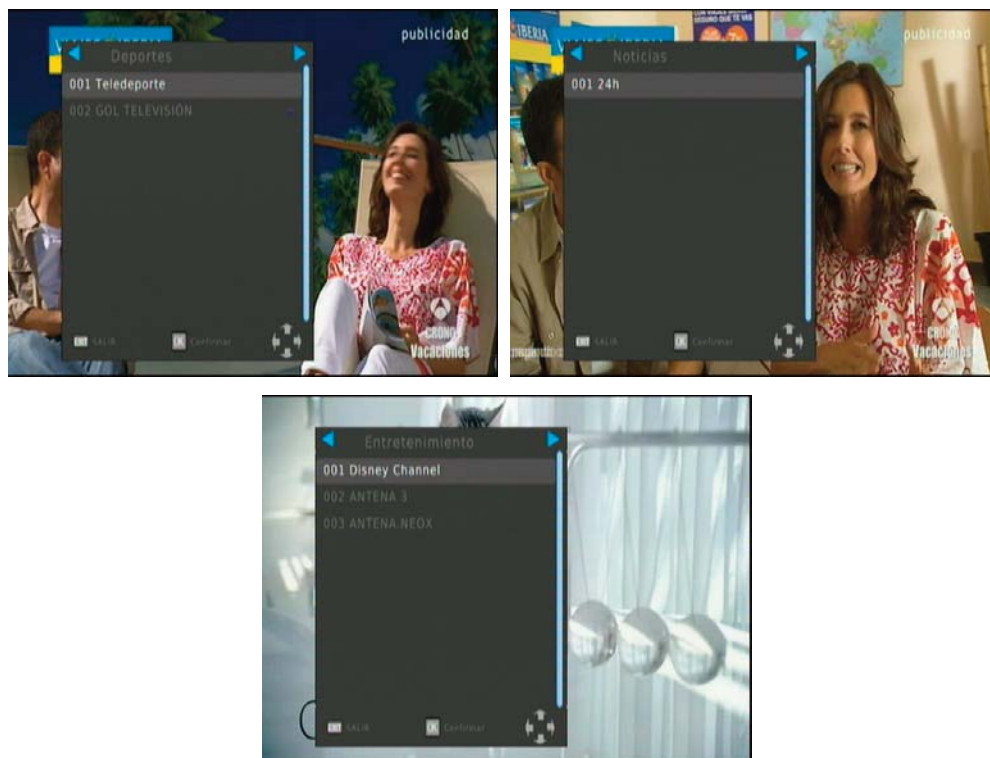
publicidad

Deportes

001 Teledeporte

002 GOL TELEVISIÓN

EXIT SALIR

OK Confirmar

Vacaciones

IBERIA

publicidad

Noticias

001 24h

EXIT SALIR

OK Confirmar

Vacaciones

Entretenimiento

001 Disney Channel

002 ANTENA 3

003 ANTENA NEOX

EXIT SALIR

OK Confirmar